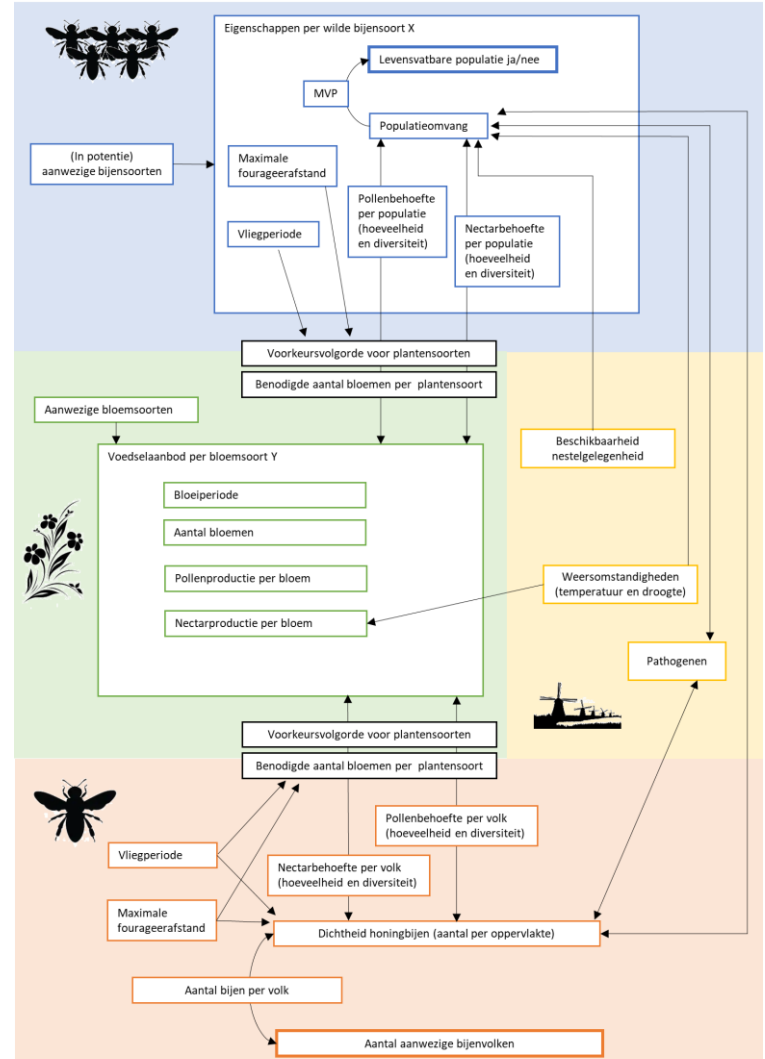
Eigenschappen per wilde bijensoort X

Levensvatbare populatie ja/nee

MVP

Populatieomvang

(In potentie) aanwezige bijensoorten

Maximale fourageerafstand

Pollenbehoefte per populatie (hoeveelheid en diversiteit)

Nectarbehoefte per populatie (hoeveelheid en diversiteit)

Vliegperiode

Voorkeursvolgorde voor plantensoorten

Benodigde aantal bloemen per plantensoort

Aanwezige bloemsoorten

Beschikbaarheid nestelgelegenheid

Voedselaanbod per bloemsoort Y

Bloeiperiode

Aantal bloemen

Pollenproductie per bloem

Nectarproductie per bloem

Weersomstandigheden (temperatuur en droogte)

Pathogenen

Voorkeursvolgorde voor plantensoorten

Benodigde aantal bloemen per plantensoort

Pollenbehoefte per volk (hoeveelheid en diversiteit)

Vliegperiode

Nectarbehoefte per volk (hoeveelheid en diversiteit)

Maximale fourageerafstand

Dichtheid honingbijen (aantal per oppervlakte)

Aantal bijen per volk

Aantal aanwezige bijenvolken